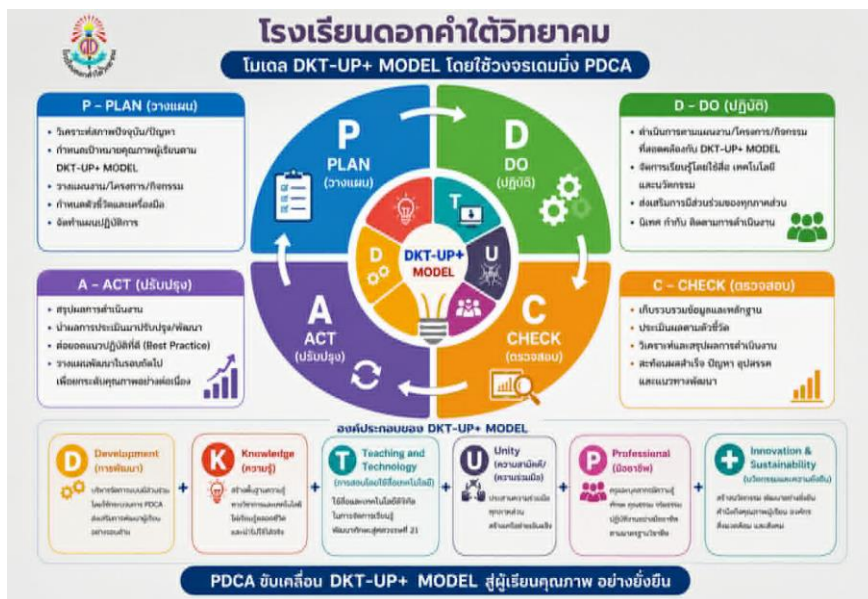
โรงเรียนดอกคำใต้วิทยาคม

โมเดล DKT-UP+ MODEL โดยใช้วงจรเดมมิ่ง PDCA

P – PLAN (วางแผน)

- วิเคราะห์สภาพปัจจุบัน/ปัญหา
- กำหนดเป้าหมายคุณภาพผู้เรียนตาม DKT-UP+ MODEL
- วางแผนงาน/โครงการ/กิจกรรม
- กำหนดตัวชี้วัดและเครื่องมือ
- จัดทำแผนปฏิบัติการ

D – DO (ปฏิบัติ)

- ดำเนินการตามแผนงาน/โครงการ/กิจกรรมที่สอดคล้องกับ DKT-UP+ MODEL
- จัดการเรียนรู้โดยใช้สื่อ เทคโนโลยี และนวัตกรรม
- ส่งเสริมการมีส่วนร่วมของทุกภาคส่วน
- นิเทศ กำกับ ติดตามการดำเนินงาน

P
PLAN
(วางแผน)

D
DO
(ปฏิบัติ)

T

U

D

DKT-UP+
MODEL

A
ACT
(ปรับปรุง)

C
CHECK
(ตรวจสอบ)

A – ACT (ปรับปรุง)

- สรุปผลการดำเนินงาน
- นำผลการประเมินมาปรับปรุง/พัฒนา
- ต่อยอดแนวปฏิบัติที่ดี (Best Practice)
- วางแผนพัฒนาในรอบถัดไปเพื่อยกระดับคุณภาพอย่างต่อเนื่อง

C – CHECK (ตรวจสอบ)

- เก็บรวบรวมข้อมูลและหลักฐาน
- ประเมินผลตามตัวชี้วัด
- วิเคราะห์และสรุปผลการดำเนินงาน
- สะท้อนผลสำเร็จ ปัญหา อุปสรรค และแนวทางพัฒนา

องค์ประกอบของ DKT-UP+ MODEL

D Development (การพัฒนา)
บริหารจัดการแบบมีส่วนร่วม โดยใช้กระบวนการ PDCA มุ่งพัฒนาคุณภาพผู้เรียนอย่างรอบด้าน

+

K Knowledge (ความรู้)
สร้างพื้นฐานความรู้ ทางวิชาการและทักษะชีวิต ให้ผู้เรียนมีองค์ความรู้ และนำไปใช้ได้จริง

+

T Teaching and Technology (การสอนโดยใช้สื่อเทคโนโลยี)
ใช้สื่อและเทคโนโลยีที่ทันสมัยในการจัดการเรียนรู้ พัฒนาทักษะแห่งศตวรรษที่ 21

+

U Unity (ความสามัคคี/ความร่วมมือ)
ประสานความร่วมมือทุกภาคส่วน สร้างเครือข่ายเข้มแข็ง

+

P Professional (มืออาชีพ)
ครูและบุคลากรมีความรู้ ทักษะ คุณธรรม จริยธรรม ปฏิบัติงานอย่างมืออาชีพ ตามมาตรฐานวิชาชีพ

+

Innovation & Sustainability (นวัตกรรมและความยั่งยืน)
สร้างนวัตกรรม พัฒนาอย่างยั่งยืน สำนึกคุณภาพผู้เรียน องค์กร สังคมโลก และยั่งยืน

PDCA ขับเคลื่อน DKT-UP+ MODEL สู่ผู้เรียนคุณภาพ อย่างยั่งยืน